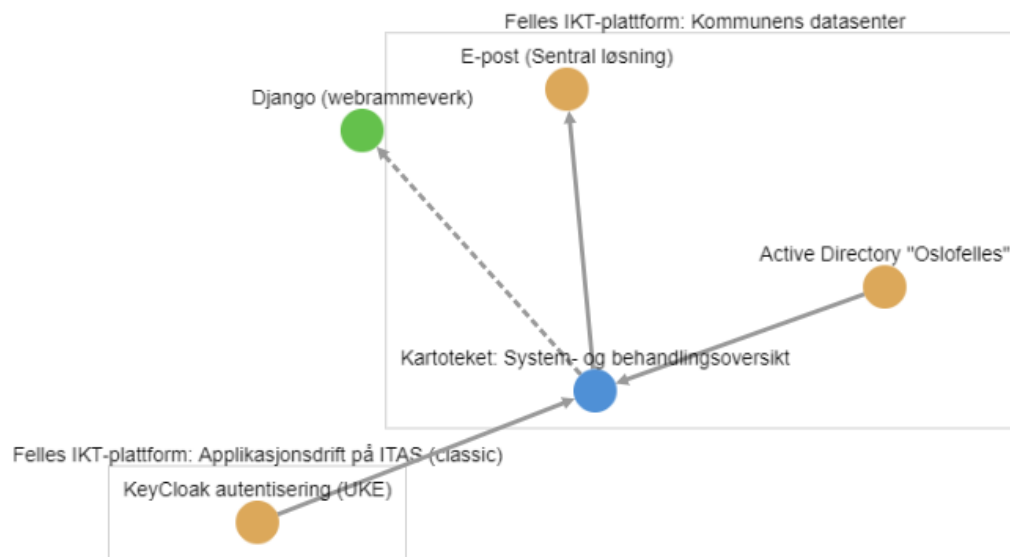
Felles IKT-plattform: Kommunens datasenter

E-post (Sentral løsning)

Django (webrammeverk)

Active Directory "Oslofelles"

Kartoteket: System- og behandlingsoversikt

Felles IKT-plattform: Applikasjonsdrift på ITAS (classic)

KeyCloak autentisering (UKE)